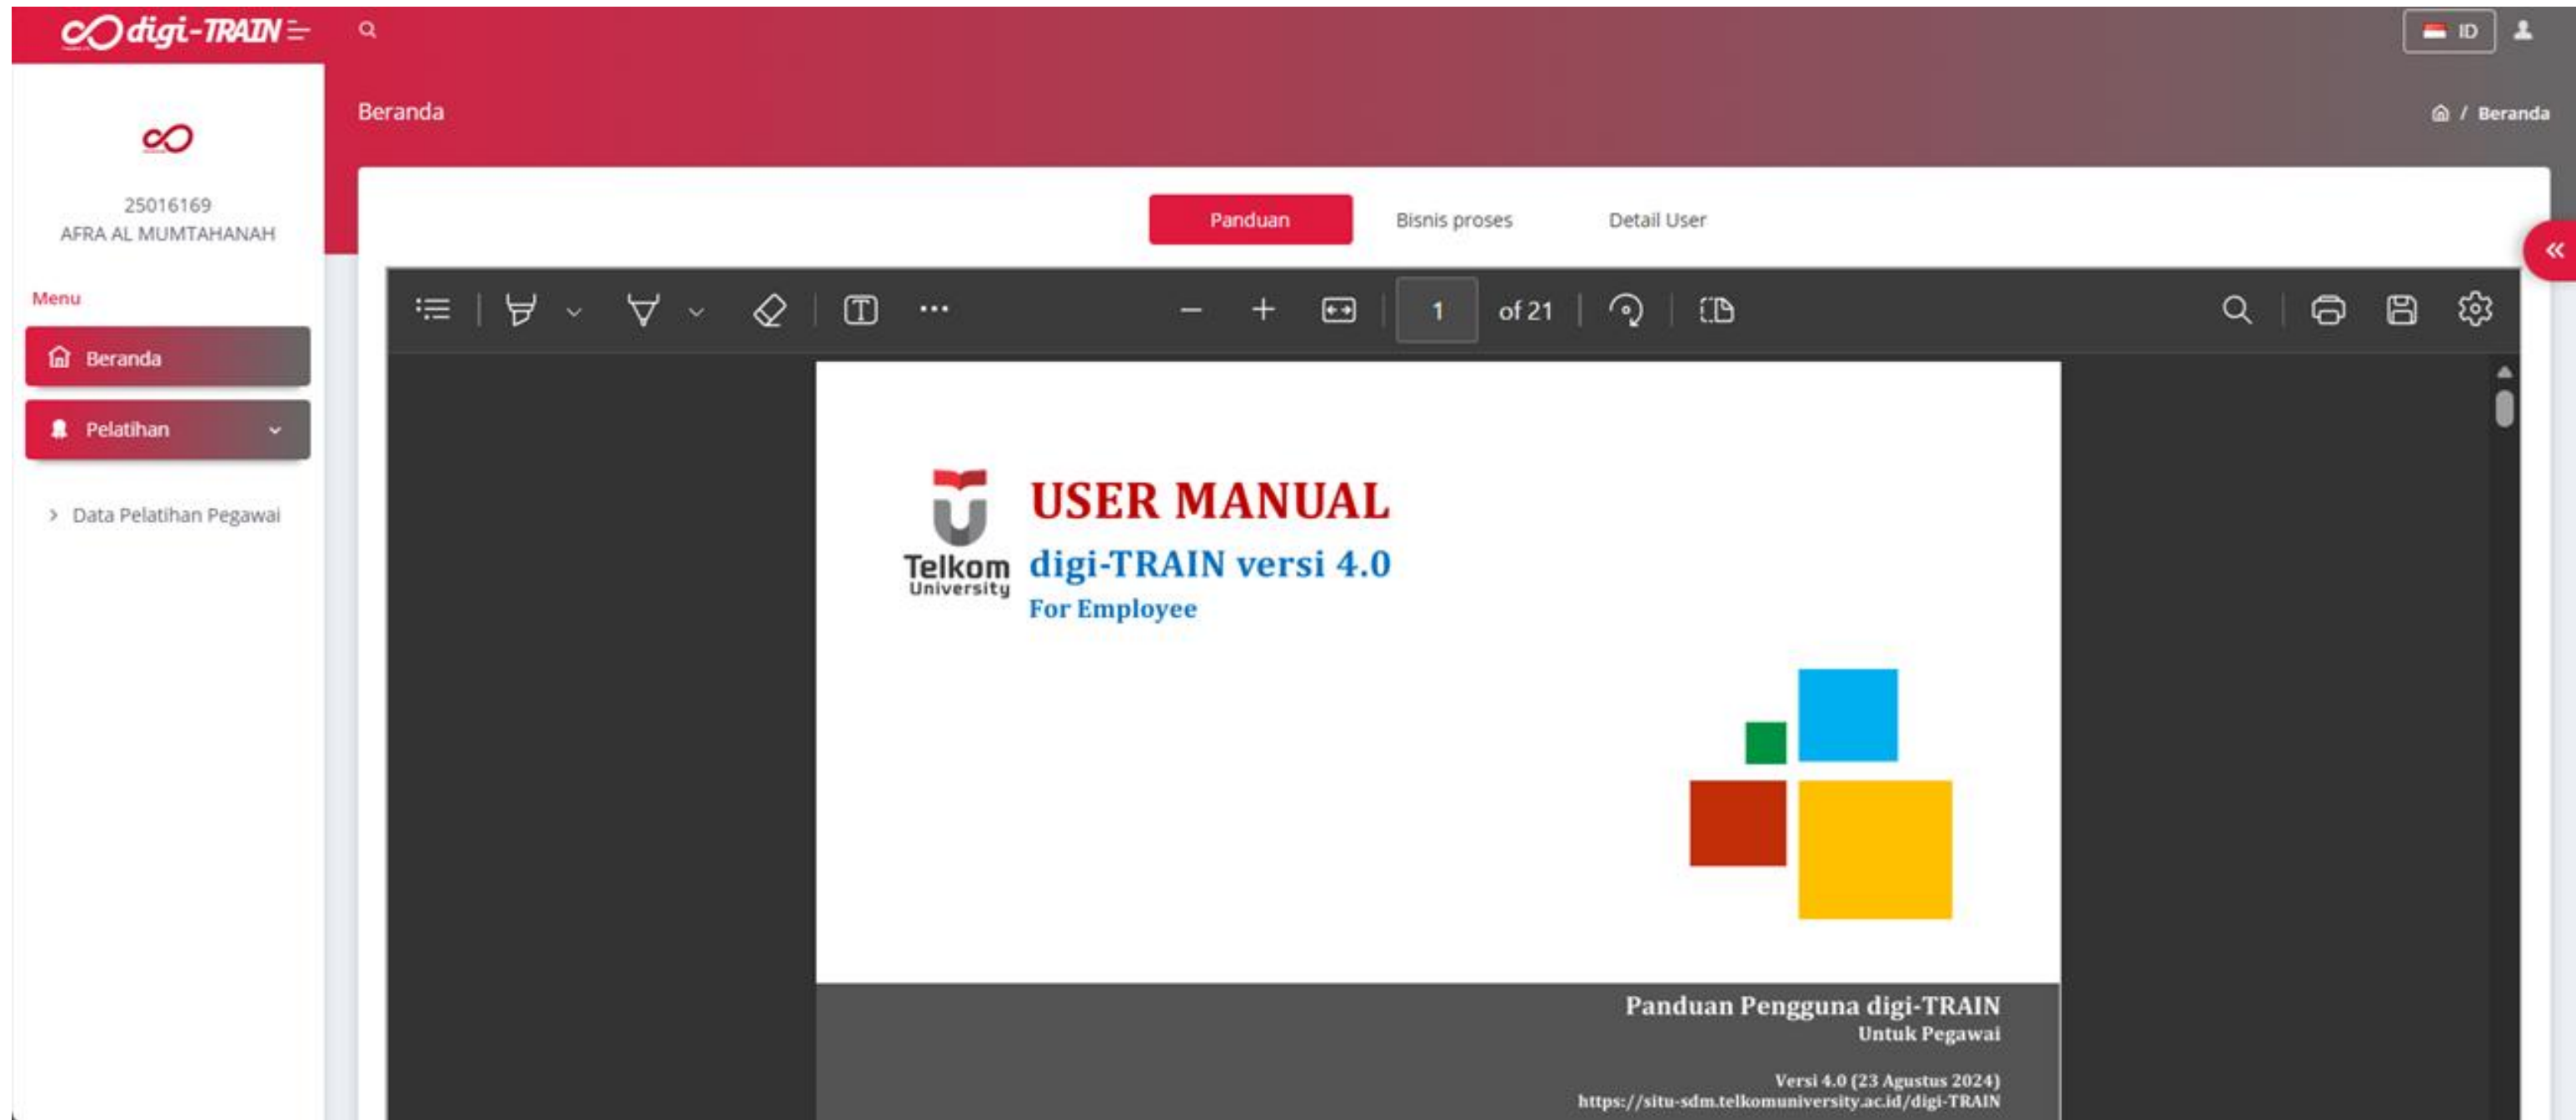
digi-TRAIN

ID

Beranda

Beranda / Beranda

25016169
AFRA AL MUMTAHANAH

Menu

Beranda

Pelatihan

Data Pelatihan Pegawai

Panduan Bisnis proses Detail User

1 of 21

Telkom University

USER MANUAL
digi-TRAIN versi 4.0
For Employee

Panduan Pengguna digi-TRAIN
Untuk Pegawai

Versi 4.0 (23 Agustus 2024)
https://situ-sdm.telkomuniversity.ac.id/digi-TRAIN